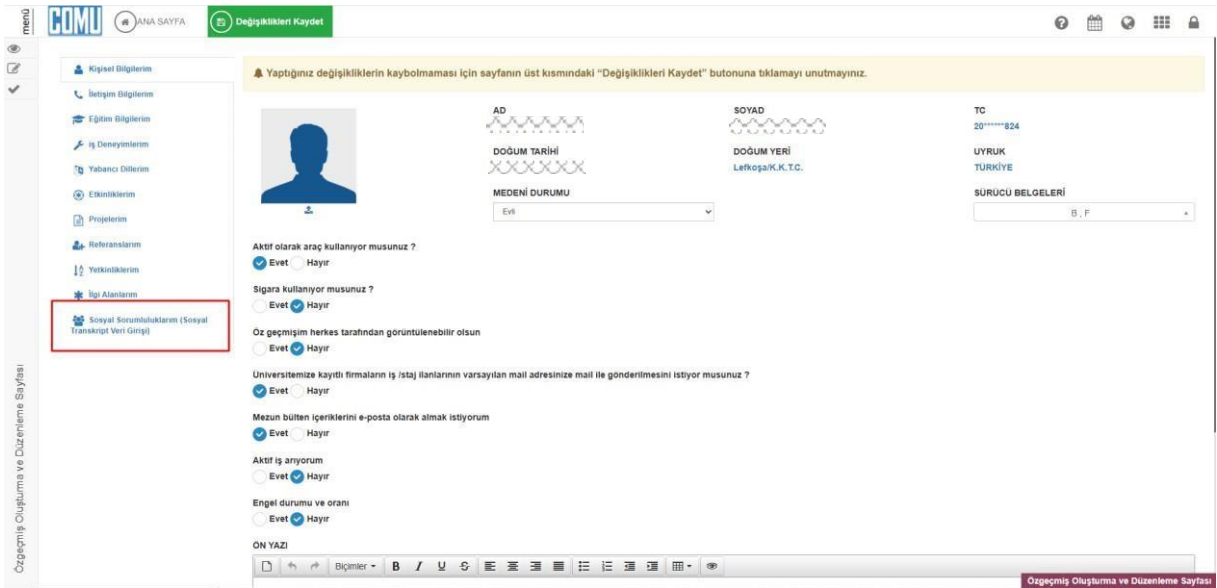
menü
ÇOMU
ANA SAYFA
Değişiklikleri Kaydet

Özgeçmiş Oluşturma ve Düzenleme Sayfası

Kişisel Bilgilerim
İletişim Bilgilerim
Eğitim Bilgilerim
İş Deneyimlerim
Yabancı Dillerim
Etkinliklerim
Projelerim
Referanslarım
Yetkinliklerim
İlgi Alanlarım
Sosyal Sorumluluklarım (Sosyal Transkript Veri Girişi)

Yaptığınız değişikliklerin kaybolmaması için sayfanın üst kısmındaki "Değişiklikleri Kaydet" butonuna tıklamayı unutmayınız.

AD
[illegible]
SOYAD
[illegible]
TC
20******824
DOĞUM TARİHİ
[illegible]
DOĞUM YERİ
Lefkoşa/K.K.T.C.
UYRUK
TÜRKİYE
MEDENİ DURUMU
Evli
SÜRÜCÜ BELGELERİ
B , F

Aktif olarak araç kullanıyor musunuz ?
Evet Hayır

Sigara kullanıyor musunuz ?
Evet Hayır

Öz geçmişim herkes tarafından görüntülenebilir olsun
Evet Hayır

Üniversitemize kayıtlı firmaların iş /staj ilanlarının varsayılan mail adresinize mail ile gönderilmesini istiyor musunuz ?
Evet Hayır

Mezun bülten içeriklerini e-posta olarak almak istiyorum
Evet Hayır

Aktif iş arıyorum
Evet Hayır

Engel durumu ve oranı
Evet Hayır

ÖN YAZI
Biçimler B I U S

Özgeçmiş Oluşturma ve Düzenleme Sayfası